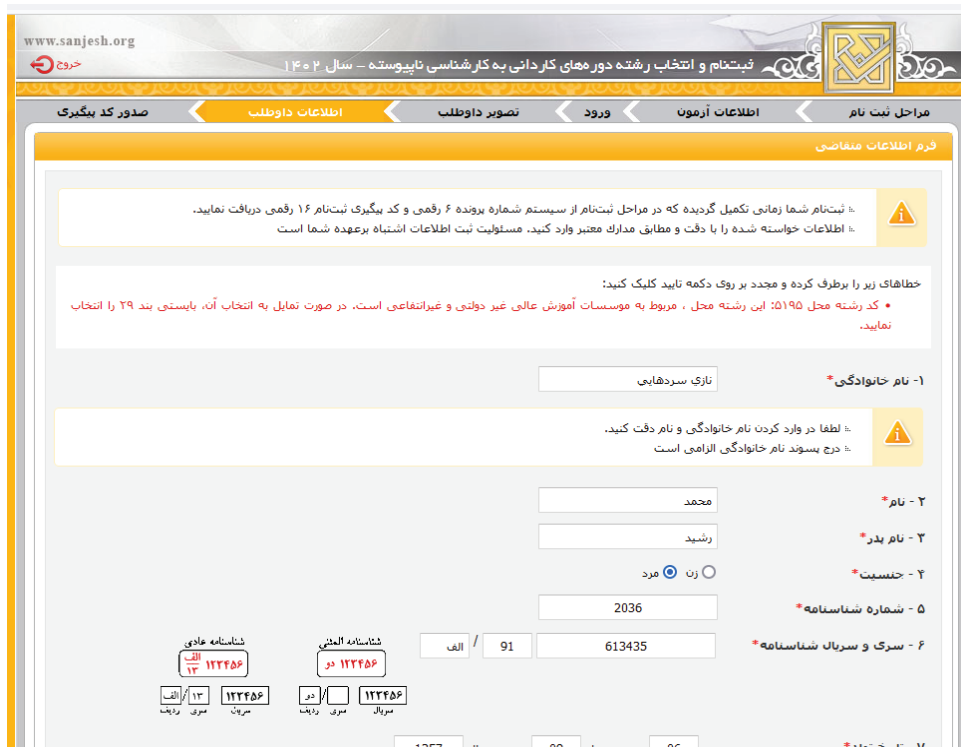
www.sanjesh.org

خروج

ثبت‌نام و انتخاب رشته دوره‌های کاردانی به کارشناسی ناپیوسته – سال ۱۴۰۲

مراحل ثبت نام | اطلاعات آزمون | ورود | تصویر داوطلب | اطلاعات داوطلب | صدور کد پیگیری

فرم اطلاعات متقاضی

ثبت‌نام شما زمانی تکمیل گردیده که در مراحل ثبت‌نام از سیستم شماره پرونده ۶ رقمی و کد پیگیری ثبت‌نام ۱۶ رقمی دریافت نمایید.
اطلاعات خواسته شده را با دقت و مطابق مدارک معتبر وارد کنید. مسئولیت ثبت اطلاعات اشتباه برعهده شما است

خطاهای زیر را برطرف کرده و مجدد بر روی دکمه تایید کلیک کنید:
• کد رشته محل ۵۱۹۵: این رشته محل ، مربوط به موسسات آموزش عالی غیر دولتی و غیرانتفاعی است. در صورت تمایل به انتخاب آن، بایستی بند ۲۹ را انتخاب نمایید.

۱- نام خانوادگی* تازي سردهايي

لطفا در وارد کردن نام خانوادگی و نام دقت کنید.
درج پسوند نام خانوادگی الزامی است

۲ - نام* محمد

۳ - نام پدر* رشيد

۴ - جنسیت* زن مرد

۵ - شماره شناسنامه* 2036

۶ - سری و سریال شناسنامه* 613435 / 91 الف

شناسنامه المثنی
۱۲۳۴۵۶ دو
۱۲۳۴۵۶ سریال | مری | دو ردیف

شناسنامه عادی
الف ۱۳ ۱۲۳۴۵۶
۱۲۳۴۵۶ سریال | ۱۳ سری | الف ردیف

۷ - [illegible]